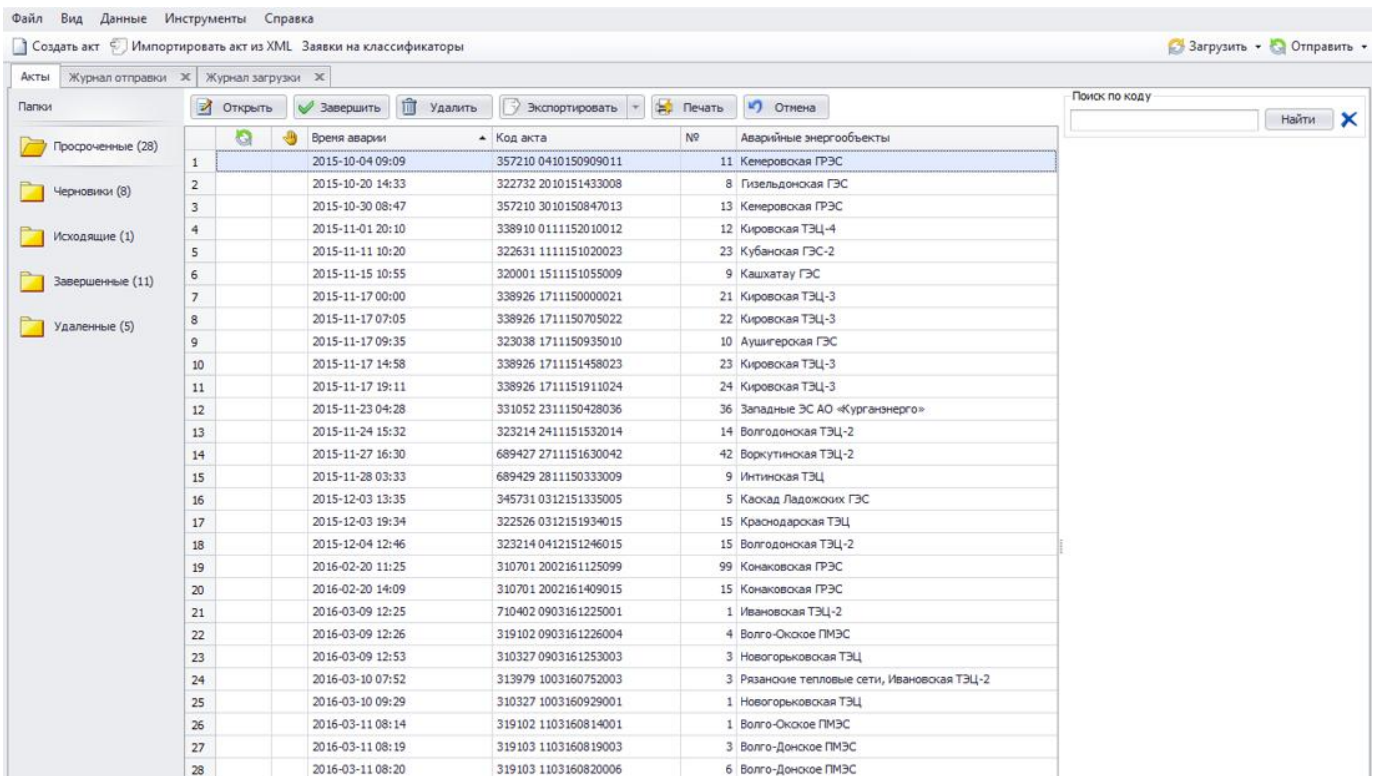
Файл Вид Данные Инструменты Справка

Создать акт Импортировать акт из XML Заявки на классификаторы

Загрузить Отправить

Акты Журнал отправки Журнал загрузки

Папки

Просроченные (28)

Черновики (8)

Исходящие (1)

Завершенные (11)

Удаленные (5)

Открыть Завершить Удалить Экспортировать Печать Отмена

Поиск по коду

Найти

| | | | Время аварии | Код акта | № | Аварийные энергообъекты |
|---|---|---|---|---|---|---|
| 1 | | | 2015-10-04 09:09 | 357210 0410150909011 | 11 | Кемеровская ГРЭС |
| 2 | | | 2015-10-20 14:33 | 322732 2010151433008 | 8 | Гизельдонская ГЭС |
| 3 | | | 2015-10-30 08:47 | 357210 3010150847013 | 13 | Кемеровская ГРЭС |
| 4 | | | 2015-11-01 20:10 | 338910 0111152010012 | 12 | Кировская ТЭЦ-4 |
| 5 | | | 2015-11-11 10:20 | 322631 1111151020023 | 23 | Кубанская ГЭС-2 |
| 6 | | | 2015-11-15 10:55 | 320001 1511151055009 | 9 | Кашхатау ГЭС |
| 7 | | | 2015-11-17 00:00 | 338926 1711150000021 | 21 | Кировская ТЭЦ-3 |
| 8 | | | 2015-11-17 07:05 | 338926 1711150705022 | 22 | Кировская ТЭЦ-3 |
| 9 | | | 2015-11-17 09:35 | 323038 1711150935010 | 10 | Аушигерская ГЭС |
| 10 | | | 2015-11-17 14:58 | 338926 1711151458023 | 23 | Кировская ТЭЦ-3 |
| 11 | | | 2015-11-17 19:11 | 338926 1711151911024 | 24 | Кировская ТЭЦ-3 |
| 12 | | | 2015-11-23 04:28 | 331052 2311150428036 | 36 | Западные ЭС АО «Курганэнерго» |
| 13 | | | 2015-11-24 15:32 | 323214 2411151532014 | 14 | Волгодонская ТЭЦ-2 |
| 14 | | | 2015-11-27 16:30 | 689427 2711151630042 | 42 | Воркутинская ТЭЦ-2 |
| 15 | | | 2015-11-28 03:33 | 689429 2811150333009 | 9 | Интинская ТЭЦ |
| 16 | | | 2015-12-03 13:35 | 345731 0312151335005 | 5 | Каскад Ладожских ГЭС |
| 17 | | | 2015-12-03 19:34 | 322526 0312151934015 | 15 | Краснодарская ТЭЦ |
| 18 | | | 2015-12-04 12:46 | 323214 0412151246015 | 15 | Волгодонская ТЭЦ-2 |
| 19 | | | 2016-02-20 11:25 | 310701 2002161125099 | 99 | Конаковская ГРЭС |
| 20 | | | 2016-02-20 14:09 | 310701 2002161409015 | 15 | Конаковская ГРЭС |
| 21 | | | 2016-03-09 12:25 | 710402 0903161225001 | 1 | Ивановская ТЭЦ-2 |
| 22 | | | 2016-03-09 12:26 | 319102 0903161226004 | 4 | Волго-Окское ПМЭС |
| 23 | | | 2016-03-09 12:53 | 310327 0903161253003 | 3 | Новогорьковская ТЭЦ |
| 24 | | | 2016-03-10 07:52 | 313979 1003160752003 | 3 | Рязанские тепловые сети, Ивановская ТЭЦ-2 |
| 25 | | | 2016-03-10 09:29 | 310327 1003160929001 | 1 | Новогорьковская ТЭЦ |
| 26 | | | 2016-03-11 08:14 | 319102 1103160814001 | 1 | Волго-Окское ПМЭС |
| 27 | | | 2016-03-11 08:19 | 319103 1103160819003 | 3 | Волго-Донское ПМЭС |
| 28 | | | 2016-03-11 08:20 | 319103 1103160820006 | 6 | Волго-Донское ПМЭС |